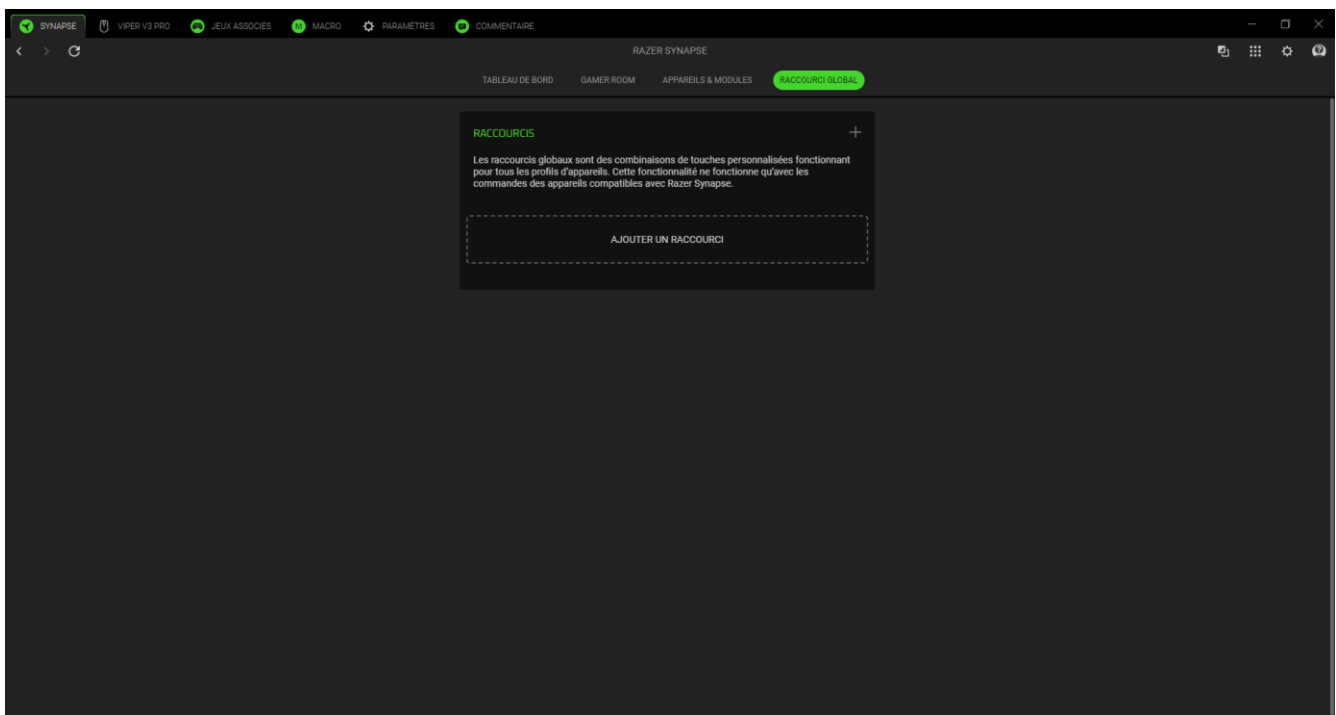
SYNAPSE VIPER V3 PRO JEUX ASSOCIÉS M MACRO PARAMÈTRES COMMENTAIRE

RAZER SYNAPSE

TABLEAU DE BORD GAMER ROOM APPAREILS & MODULES RACCOURCI GLOBAL

RACCOURCIS +

Les raccourcis globaux sont des combinaisons de touches personnalisées fonctionnant pour tous les profils d'appareils. Cette fonctionnalité ne fonctionne qu'avec les commandes des appareils compatibles avec Razer Synapse.

AJOUTER UN RACCOURCI